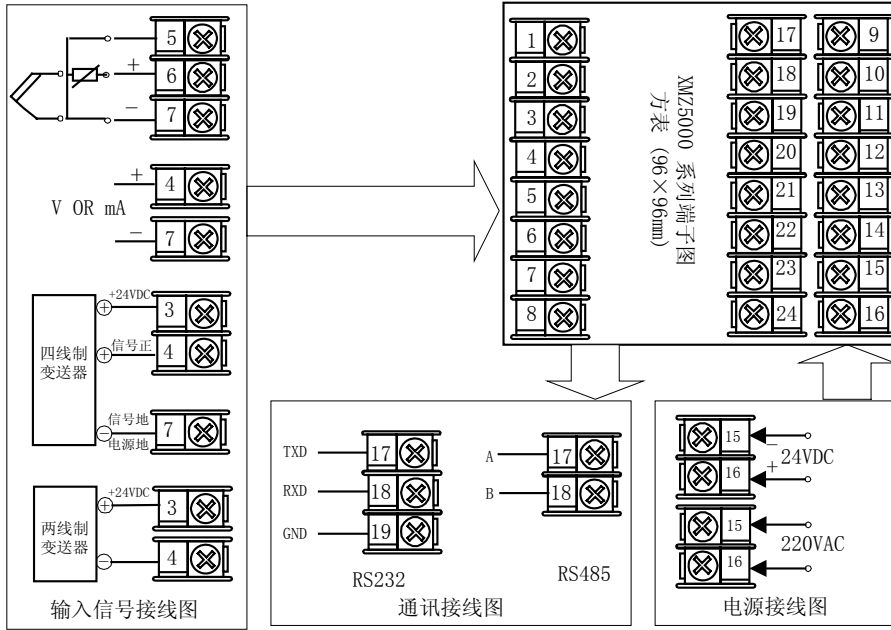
5
+
6
−
7
+
4
V OR mA
−
7
+24VDC
3
四线制变送器
信号正
4
信号地
7
电源地
+24VDC
3
两线制变送器
4
输入信号接线图

1
2
3
4
5
6
7
8
XMZ5000 系列端子图
方表（96×96mm）
17
18
19
20
21
22
23
24
9
10
11
12
13
14
15
16

TXD
17
RXD
18
GND
19
RS232
A
17
B
18
RS485
通讯接线图

15
−
16
+
24VDC
15
220VAC
16
电源接线图